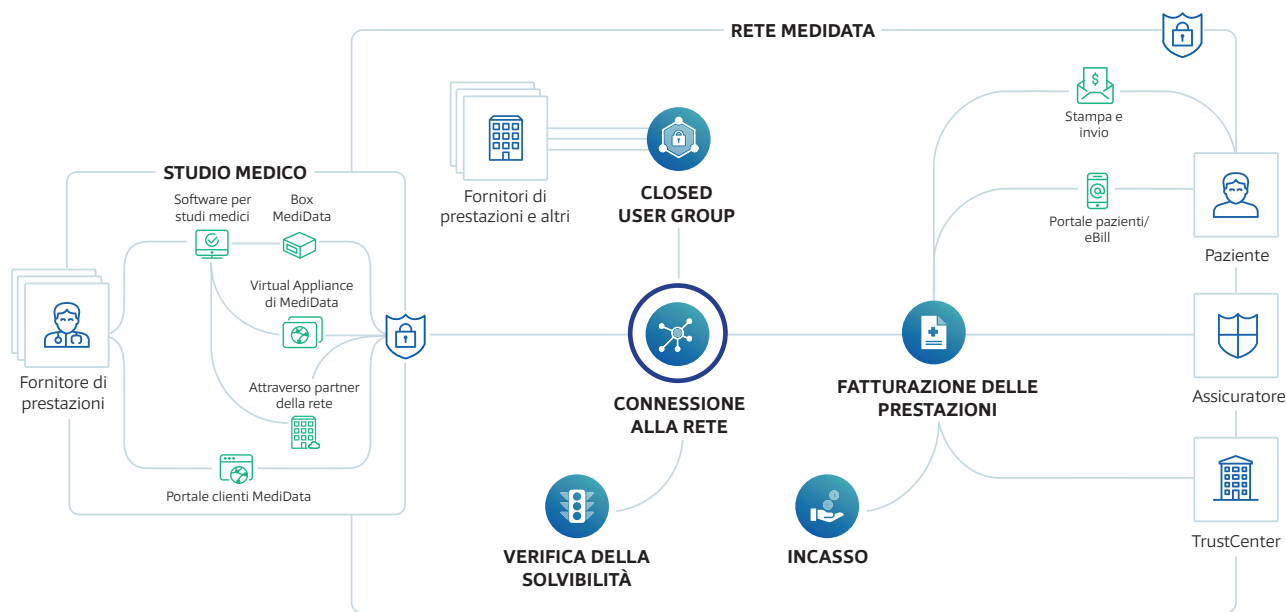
RETE MEDIDATA

STUDIO MEDICO

Software per studi medici

Box MediData

Virtual Appliance di MediData

Attraverso partner della rete

Portale clienti MediData

Fornitore di prestazioni

Fornitori di prestazioni e altri

CLOSED USER GROUP

CONNESSIONE ALLA RETE

VERIFICA DELLA SOLVIBILITÀ

INCASSO

FATTURAZIONE DELLE PRESTAZIONI

Stampa e invio

Portale pazienti/ eBill

Paziente

Assicuratore

TrustCenter